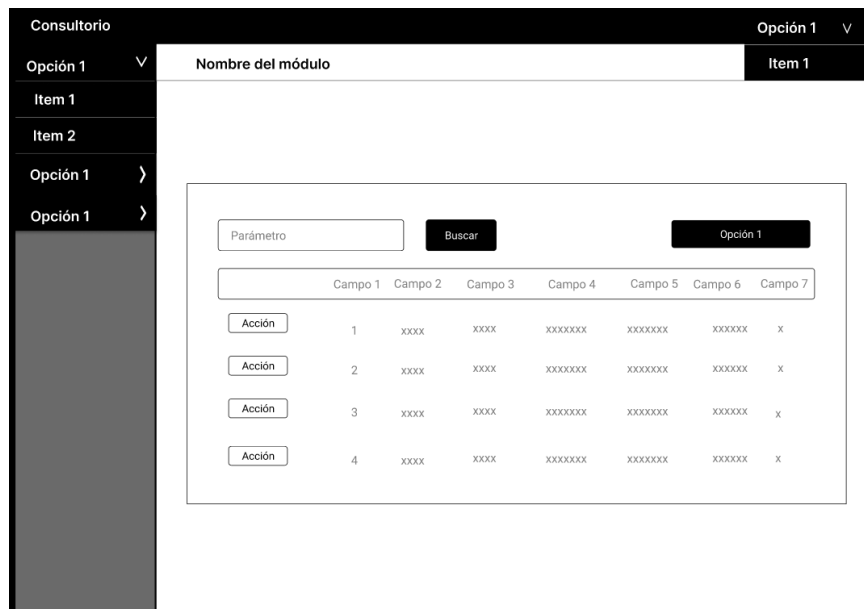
Consultorio

Opción 1 V

Opción 1 V

Item 1

Item 2

Opción 1 ❯

Opción 1 ❯

Nombre del módulo

Item 1

Parámetro

Buscar

Opción 1

| | Campo 1 | Campo 2 | Campo 3 | Campo 4 | Campo 5 | Campo 6 | Campo 7 |
|---|---|---|---|---|---|---|---|
| Acción | 1 | xxxx | xxxx | xxxxxxx | xxxxxxx | xxxxxx | x |
| Acción | 2 | xxxx | xxxx | xxxxxxx | xxxxxxx | xxxxxx | x |
| Acción | 3 | xxxx | xxxx | xxxxxxx | xxxxxxx | xxxxxx | x |
| Acción | 4 | xxxx | xxxx | xxxxxxx | xxxxxxx | xxxxxx | x |